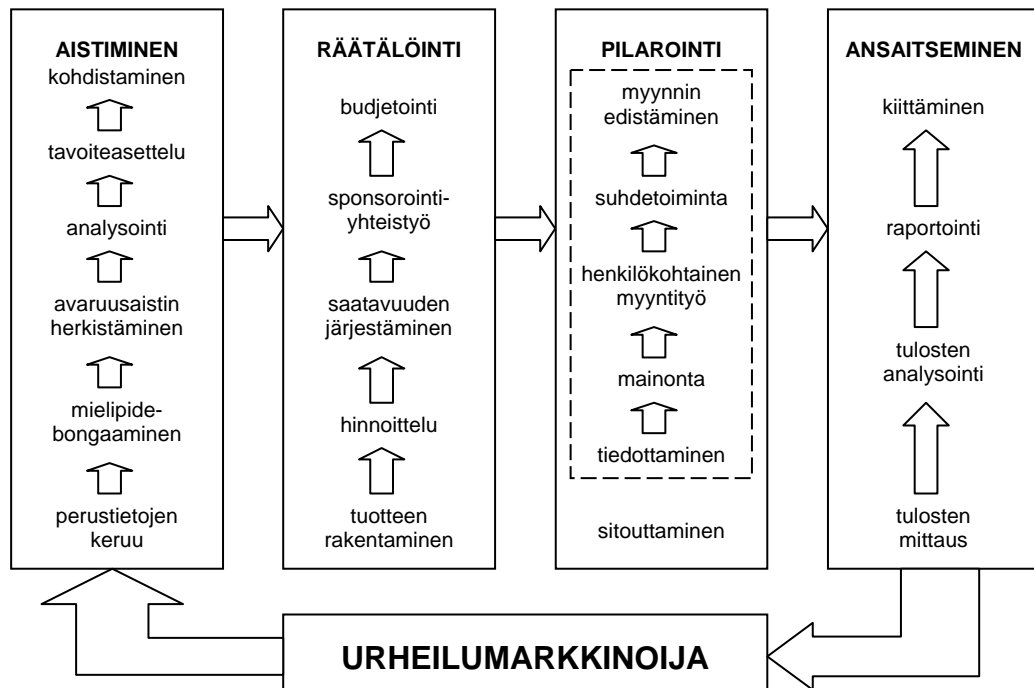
AISTIMINEN
kohdistaminen
tavoiteasettelu
analysointi
avaruusaistin herkistäminen
mielipidebongaaminen
perustietojen keruu

RÄÄTÄLÖINTI
budjetointi
sponsorointiyhteistyö
saatavuuden järjestäminen
hinnoittelu
tuotteen rakentaminen

PILAROINTI
myynnin edistäminen
suhdetoiminta
henkilökohtainen myyntityö
mainonta
tiedottaminen
sitouttaminen

ANSAITSEMINEN
kiittäminen
raportointi
tulosten analysointi
tulosten mittaus

URHEILUMARKKINOIJA